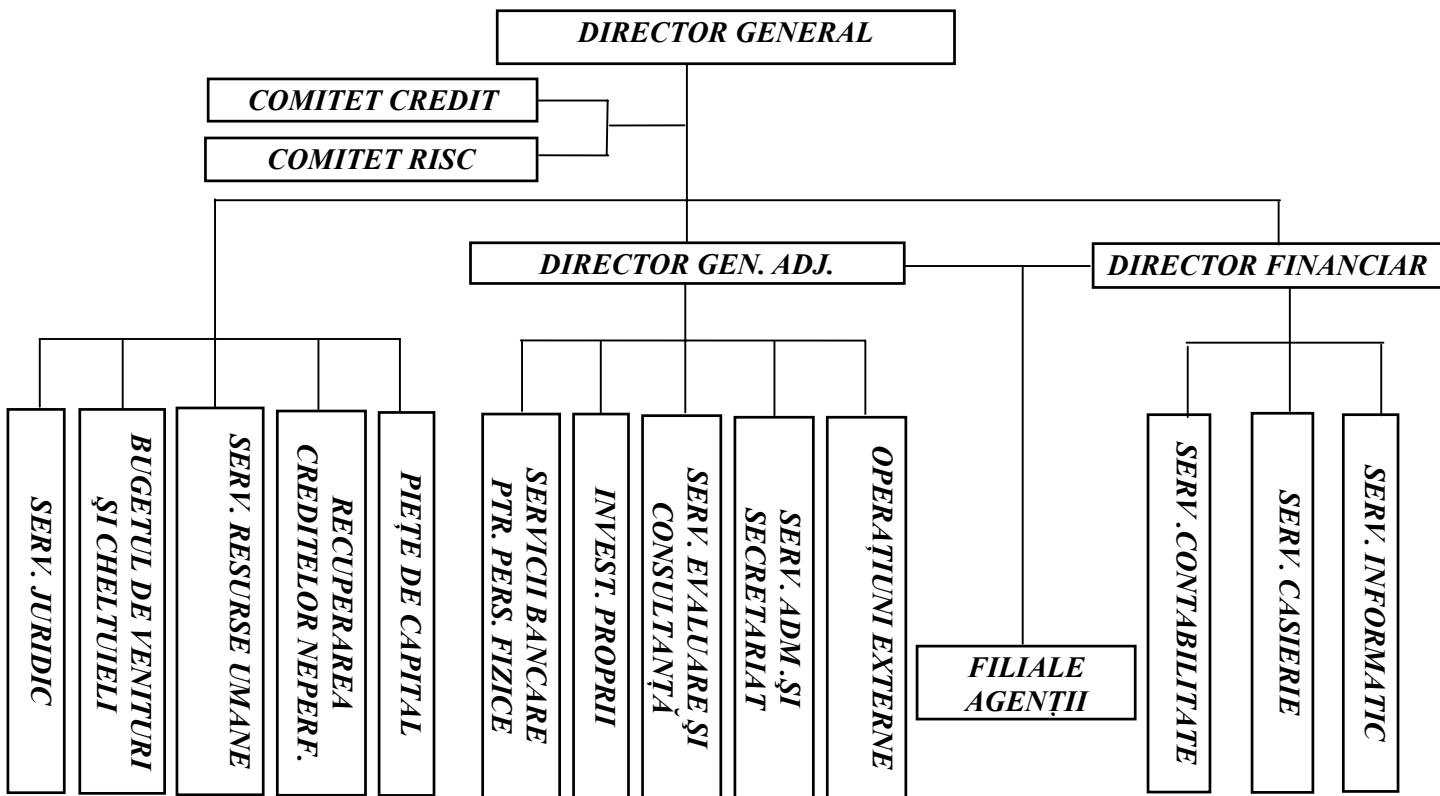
DIRECTOR GENERAL

COMITET CREDIT

COMITET RISC

DIRECTOR GEN. ADJ.

DIRECTOR FINANCIAR

SERV. JURIDIC

BUGETUL DE VENITURI ŞI CHELTUIELI

SERV. RESURSE UMANE

RECUPERAREA CREDITELOR NEPERF.

PIEȚE DE CAPITAL

SERVICII BANCARE PTR. PERS. FIZICE

INVEST. PROPRII

SERV. EVALUARE ŞI CONSULTANȚĂ

SERV. ADM. ŞI SECRETARIAT

OPERAȚIUNI EXTERNE

FILIALE AGENȚII

SERV. CONTABILITATE

SERV. CASIERIE

SERV. INFORMATIC